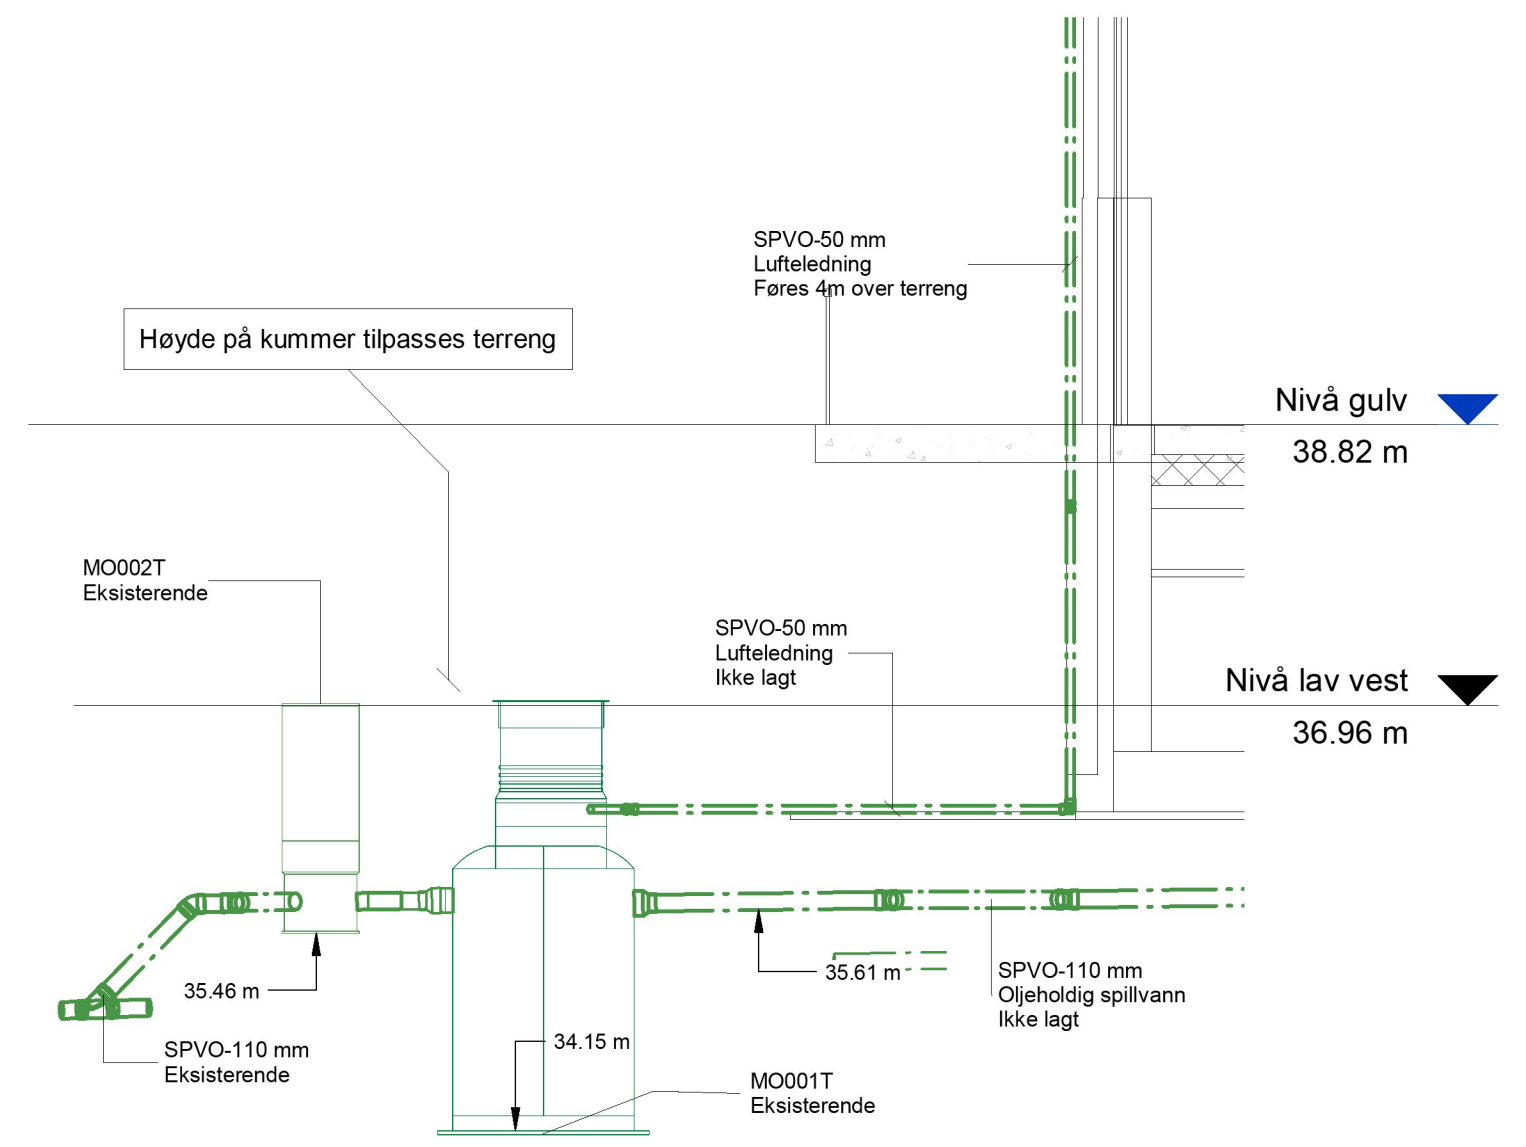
SPVO-50 mm
Lufteledning
Føres 4m over terreng

Høyde på kummer tilpasses terreng

Nivå gulv
38.82 m

MO002T
Eksisterende

SPVO-50 mm
Lufteledning
Ikke lagt

Nivå lav vest
36.96 m

35.46 m

35.61 m

SPVO-110 mm
Oljeholdig spillvann
Ikke lagt

34.15 m

SPVO-110 mm
Eksisterende

MO001T
Eksisterende